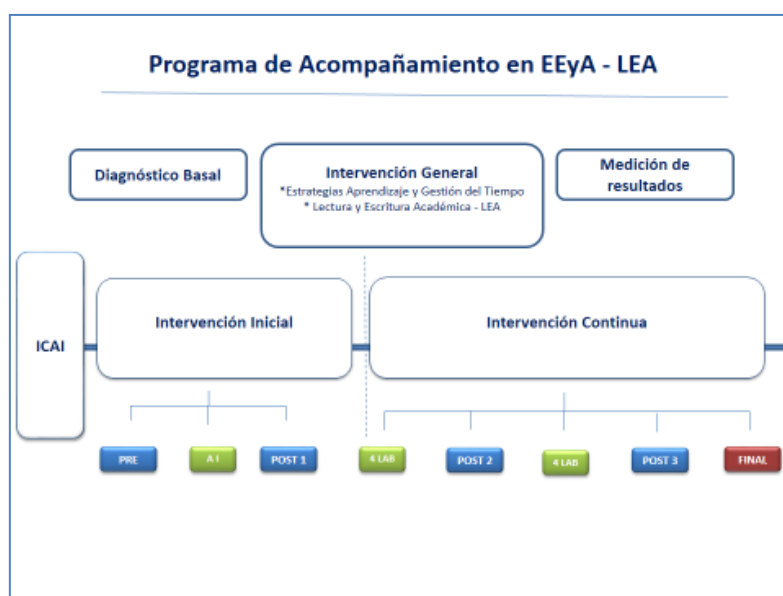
Programa de Acompañamiento en EEyA - LEA

Diagnóstico Basal

Intervención General
*Estrategias Aprendizaje y Gestión del Tiempo
* Lectura y Escritura Académica - LEA

Medición de resultados

ICAI

Intervención Inicial

Intervención Continua

PRE

A I

POST 1

4 LAB

POST 2

4 LAB

POST 3

FINAL